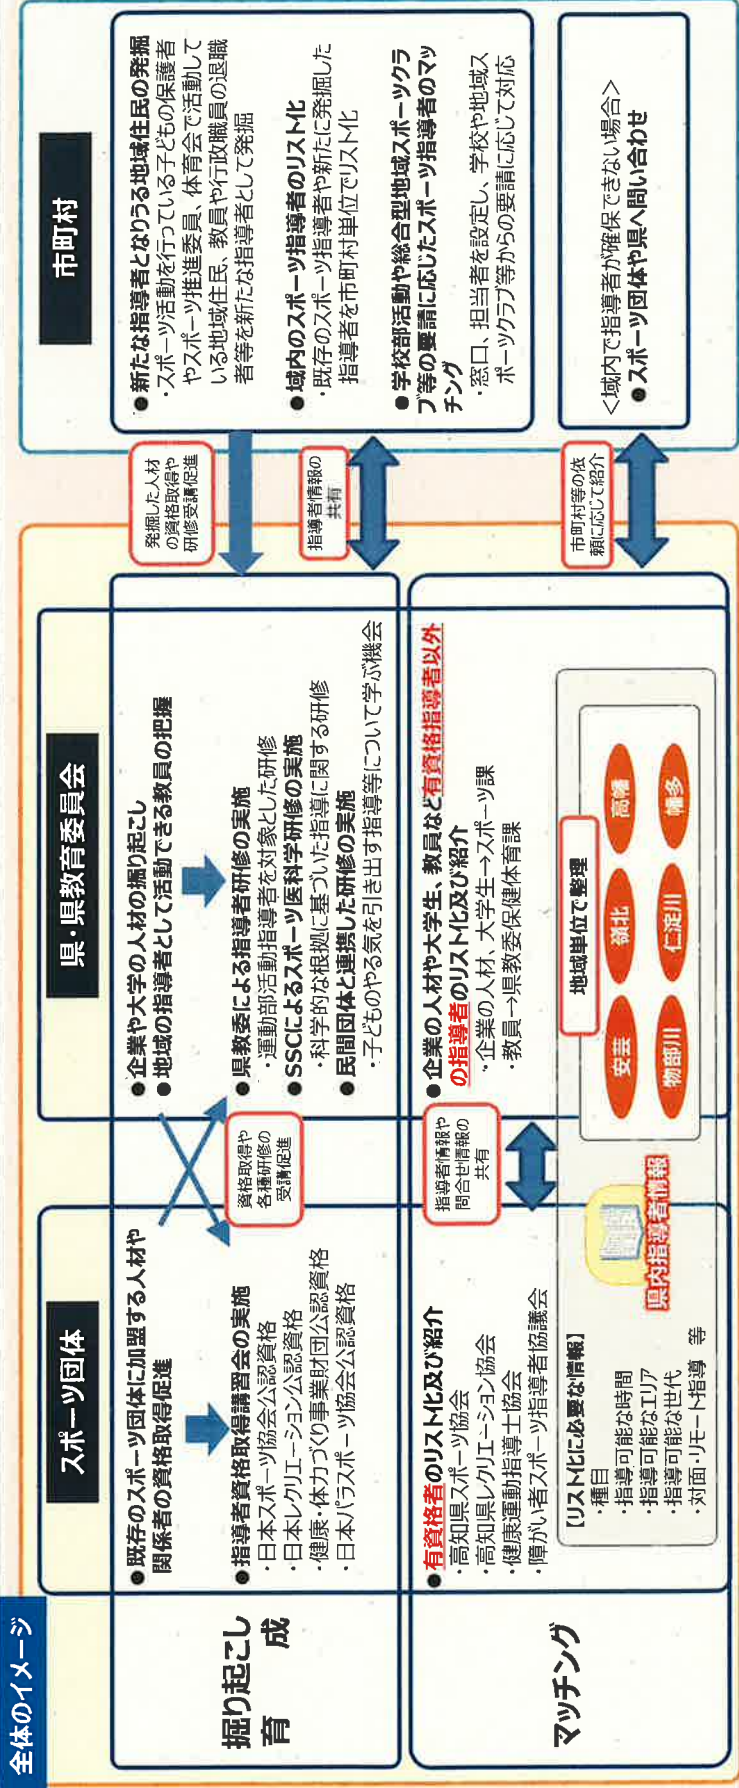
全体のイメージ

掘り起こし
育成

マッチング

スポーツ団体

●既存のスポーツ団体に加盟する人材や関係者の資格取得促進

●指導者資格取得講習会の実施
・日本スポーツ協会公認資格
・日本レクリエーション協会公認資格
・健康・体力づくり事業財団公認資格
・日本パラスポーツ協会公認資格

●有資格者のリスト化及び紹介
・高知県スポーツ協会
・高知県レクリエーション協会
・健康運動指導士協会
・障がい者スポーツ指導者協議会

【リスト化に必要な情報】
・種目
・指導可能な時間
・指導可能なエリア
・指導可能な世代
・対面・リモート指導　等

県内指導者情報

資格取得や各種研修の受講促進

指導者情報や問合せ情報の共有

県・県教育委員会

●企業や大学の人材の掘り起こし
●地域の指導者として活動できる教員の把握

●県教委による指導者研修の実施
・運動部活動指導者を対象とした研修
●SSCによるスポーツ医科学研修の実施
・科学的な根拠に基づいた指導に関する研修
●民間団体と連携した研修の実施
・子どものやる気を引き出す指導等について学ぶ機会

●企業の人材や大学生、教員など有資格指導者以外の指導者のリスト化及び紹介
・企業の人材、大学生→スポーツ課
・教員→県教委保健体育課

地域単位で整理

安芸
嶺北
高幡
物部川
仁淀川
幡多

発掘した人材の資格取得や研修受講促進

指導者情報の共有

市町村等の依頼に応じて紹介

市町村

●新たな指導者となりうる地域住民の発掘
・スポーツ活動を行っている子どもの保護者やスポーツ推進委員、体育会で活動している地域住民、教員や行政職員の退職者等を新たな指導者として発掘

●域内のスポーツ指導者のリスト化
・既存のスポーツ指導者や新たに発掘した指導者を市町村単位でリスト化

●学校部活動や総合型地域スポーツクラブ等の要請に応じたスポーツ指導者のマッチング
・窓口、担当者を設定し、学校や地域スポーツクラブ等からの要請に応じて対応

＜域内で指導者が確保できない場合＞
●スポーツ団体や県へ問い合わせ